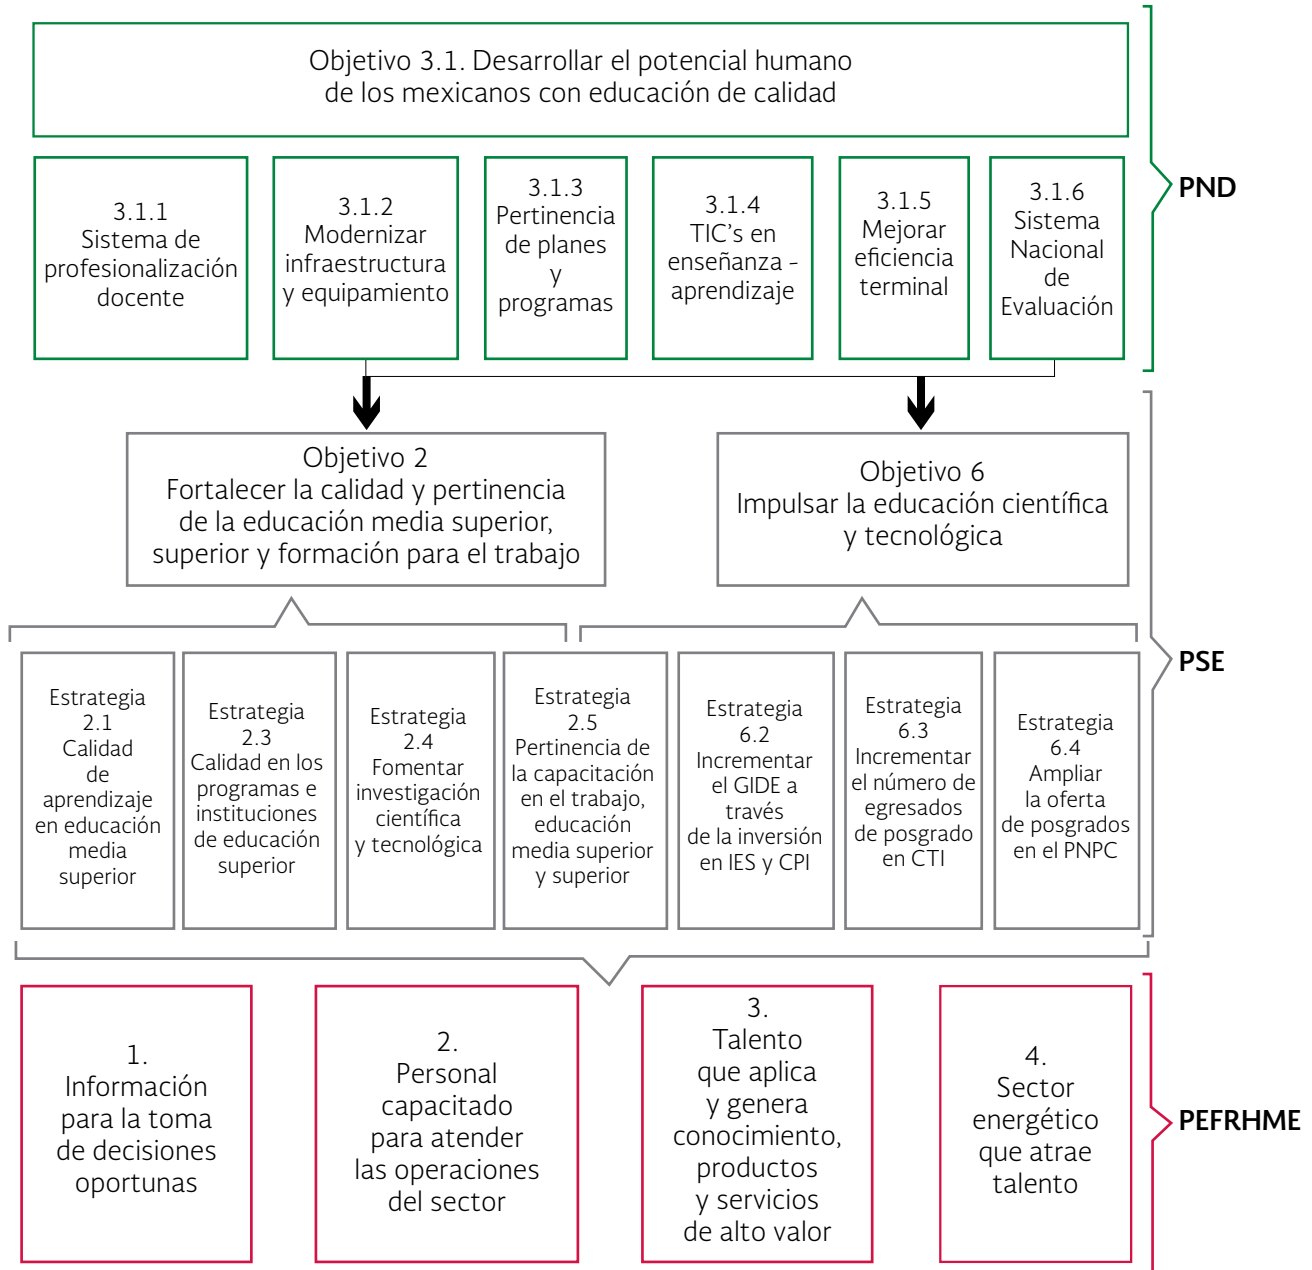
Objetivo 3.1. Desarrollar el potencial humano de los mexicanos con educación de calidad

3.1.1 Sistema de profesionalización docente

3.1.2 Modernizar infraestructura y equipamiento

3.1.3 Pertinencia de planes y programas

3.1.4 TIC's en enseñanza - aprendizaje

3.1.5 Mejorar eficiencia terminal

3.1.6 Sistema Nacional de Evaluación

PND

Objetivo 2 Fortalecer la calidad y pertinencia de la educación media superior, superior y formación para el trabajo

Objetivo 6 Impulsar la educación científica y tecnológica

Estrategia 2.1 Calidad de aprendizaje en educación media superior

Estrategia 2.3 Calidad en los programas e instituciones de educación superior

Estrategia 2.4 Fomentar investigación científica y tecnológica

Estrategia 2.5 Pertinencia de la capacitación en el trabajo, educación media superior y superior

Estrategia 6.2 Incrementar el GIDE a través de la inversión en IES y CPI

Estrategia 6.3 Incrementar el número de egresados de posgrado en CTI

Estrategia 6.4 Ampliar la oferta de posgrados en el PNPC

PSE

1. Información para la toma de decisiones oportunas

2. Personal capacitado para atender las operaciones del sector

3. Talento que aplica y genera conocimiento, productos y servicios de alto valor

4. Sector energético que atrae talento

PEFRHME